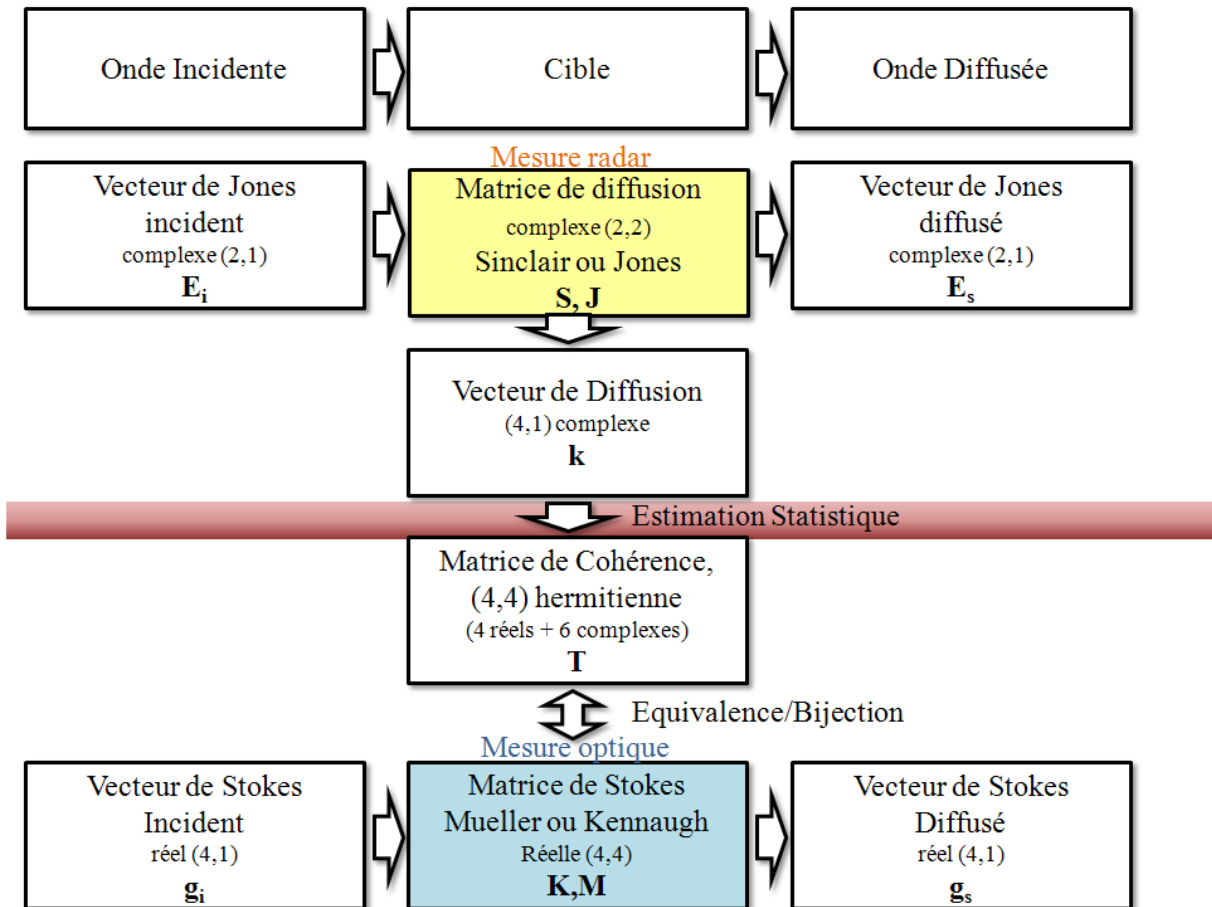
Onde Incidente

Cible

Onde Diffusée

Vecteur de Jones incident
complexe (2,1)
$\mathbf{E_i}$

Mesure radar

Matrice de diffusion
complexe (2,2)
Sinclair ou Jones
**S, J**

Vecteur de Jones diffusé
complexe (2,1)
$\mathbf{E_s}$

Vecteur de Diffusion
(4,1) complexe
**k**

Estimation Statistique

Matrice de Cohérence,
(4,4) hermitienne
(4 réels + 6 complexes)
**T**

Equivalence/Bijection

Vecteur de Stokes Incident
réel (4,1)
$\mathbf{g_i}$

Mesure optique

Matrice de Stokes
Mueller ou Kennaugh
Réelle (4,4)
**K,M**

Vecteur de Stokes Diffusé
réel (4,1)
$\mathbf{g_s}$